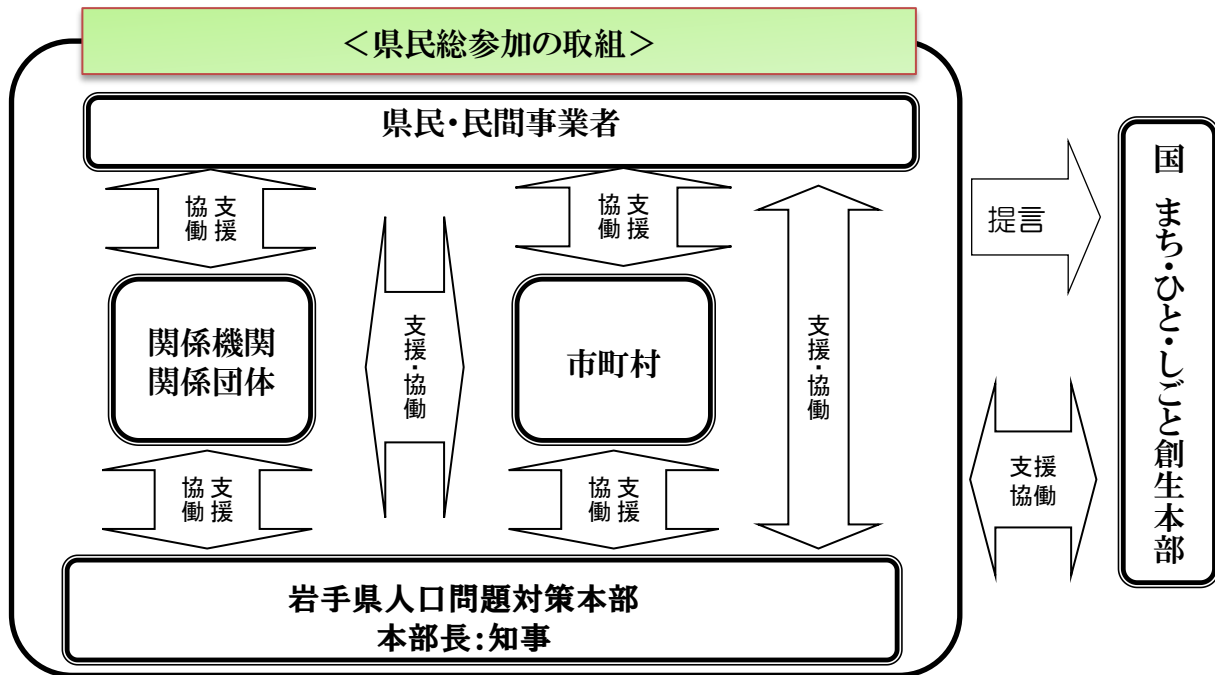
＜県民総参加の取組＞

県民・民間事業者

支援
協働

支援・協働

支援
協働

支援・協働

提言

国
まち・ひと・しごと創生本部

関係機関
関係団体

市町村

支援
協働

支援
協働

支援
協働

支援
協働

岩手県人口問題対策本部
本部長：知事